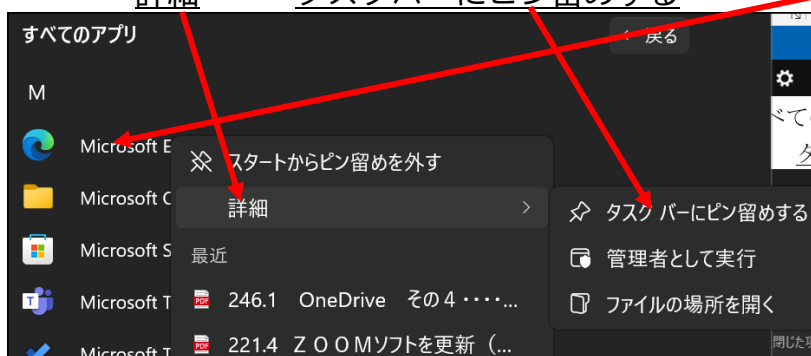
詳細　　タスク バーにピン留めする

すべてのアプリ

< 戻る

M

Microsoft E

Microsoft C

Microsoft S

Microsoft T

Microsoft T

スタートからピン留めを外す

詳細

最近

246.1　OneDrive　その４・・・・...

221.4　ＺＯＯＭソフトを更新（...

タスク バーにピン留めする

管理者として実行

ファイルの場所を開く

べての

タ

閉じた